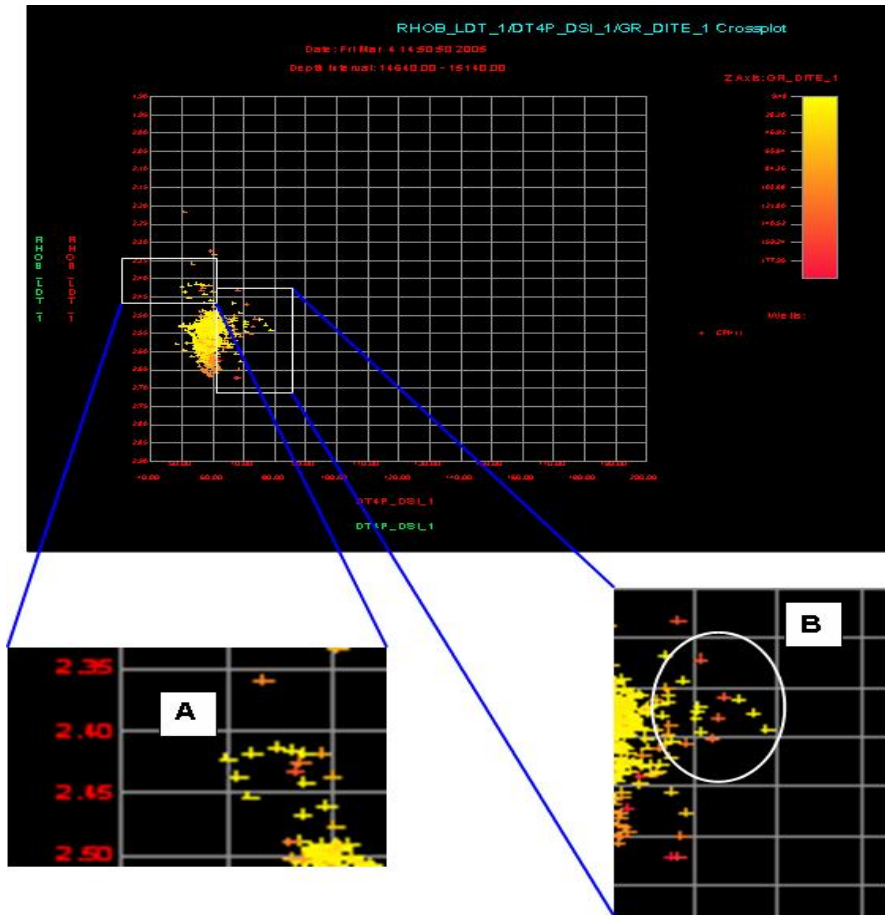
RHOB_LDT_1/DT4P_DSI_1/GR_DITE_1 Crossplot

Date: Fri Mar 4 14:50:58 2006

Depth Interval: 14640.00 - 15140.00

Z Axis: GR_DITE_1

RHOB_LDT_1

RHOB_LDT_1

Wells:

DT4P_DSI_1

DT4P_DSI_1

A

2.35

2.40

2.45

2.50

B